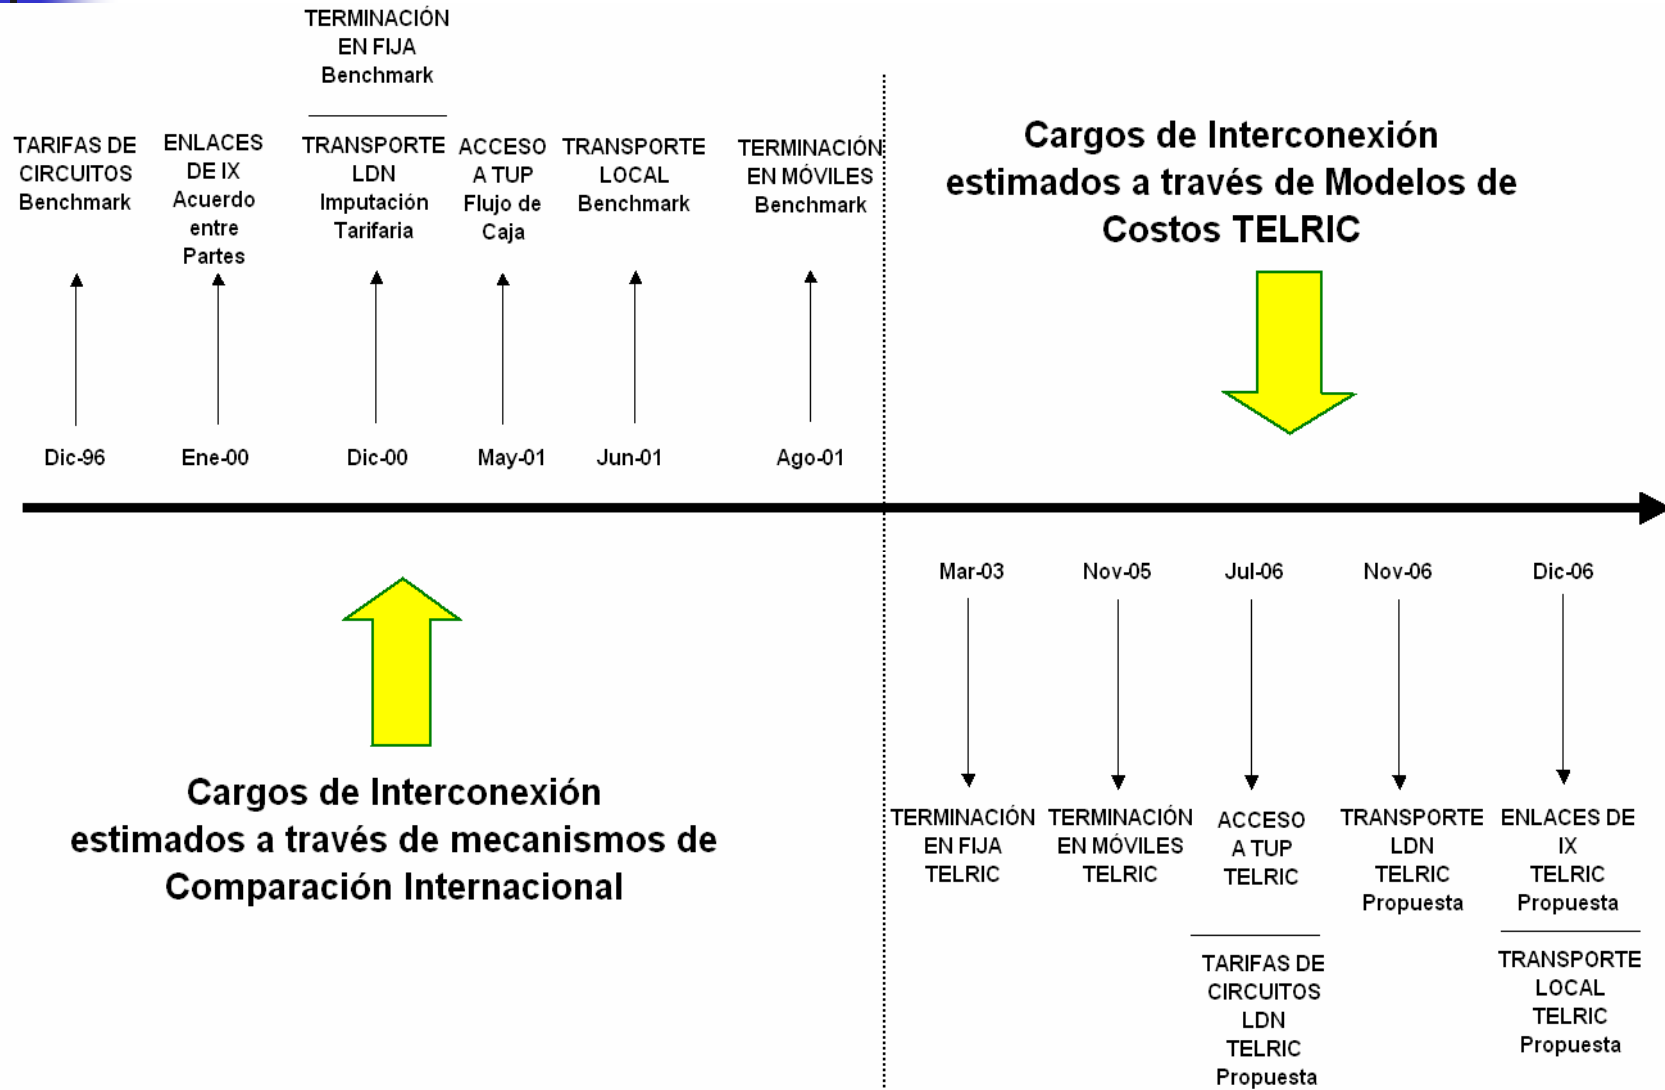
TERMINACIÓN EN FIJA Benchmark

TARIFAS DE CIRCUITOS Benchmark

ENLACES DE IX Acuerdo entre Partes

TRANSPORTE LDN Imputación Tarifaria

ACCESO A TUP Flujo de Caja

TRANSPORTE LOCAL Benchmark

TERMINACIÓN EN MÓVILES Benchmark

Cargos de Interconexión estimados a través de Modelos de Costos TELRIC

Dic-96

Ene-00

Dic-00

May-01

Jun-01

Ago-01

Mar-03

Nov-05

Jul-06

Nov-06

Dic-06

Cargos de Interconexión estimados a través de mecanismos de Comparación Internacional

TERMINACIÓN EN FIJA TELRIC

TERMINACIÓN EN MÓVILES TELRIC

ACCESO A TUP TELRIC

TARIFAS DE CIRCUITOS LDN TELRIC Propuesta

TRANSPORTE LDN TELRIC Propuesta

ENLACES DE IX TELRIC Propuesta

TRANSPORTE LOCAL TELRIC Propuesta